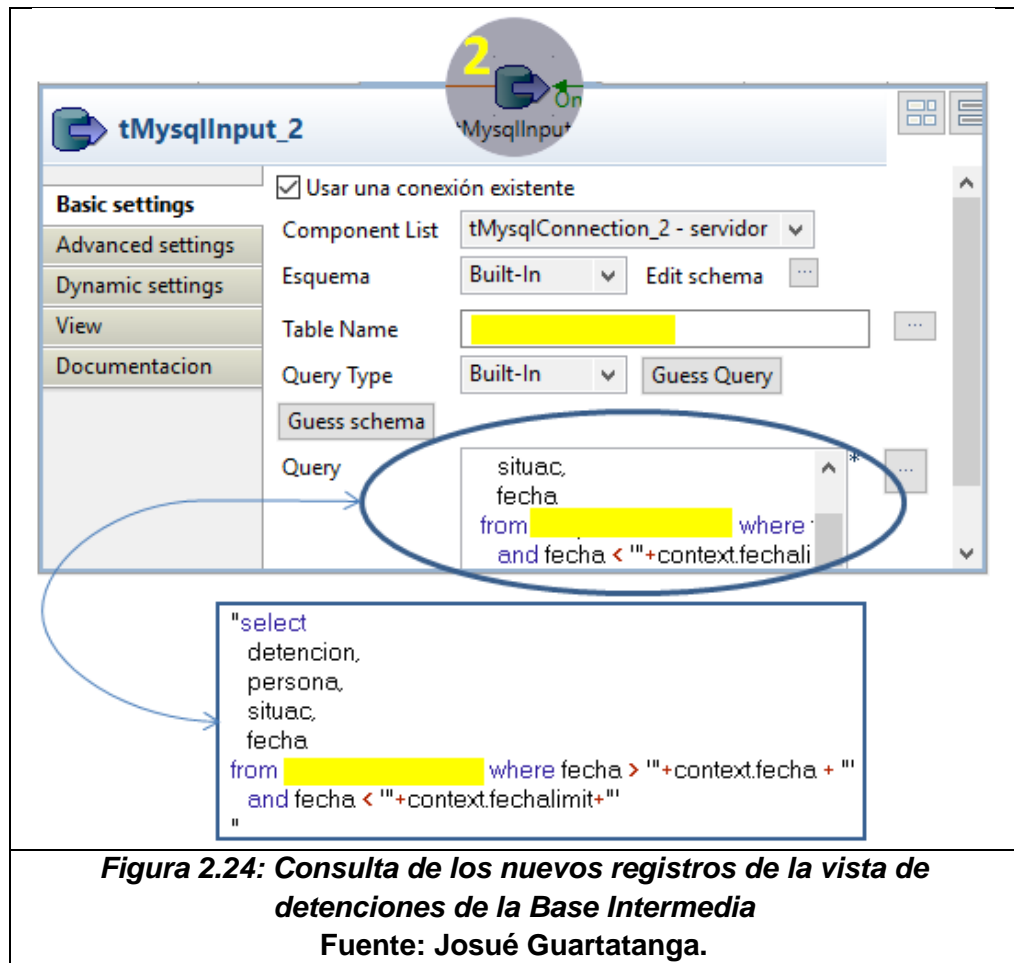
2

On

tMysqlInput_2

tMysqlInput

Basic settings
Advanced settings
Dynamic settings
View
Documentacion

Usar una conexión existente

Component List tMysqlConnection_2 - servidor

Esquema Built-In Edit schema ...

Table Name ...

Query Type Built-In Guess Query

Guess schema

Query
situac,
fecha
from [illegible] where
and fecha < '"+context.fechali

*
...

"select
detencion,
persona,
situac,
fecha
from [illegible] where fecha > '"+context.fecha + "'
and fecha < '"+context.fechalimit+"'
"

*Figura 2.24: Consulta de los nuevos registros de la vista de detenciones de la Base Intermedia*

**Fuente: Josué Guartatanga.**